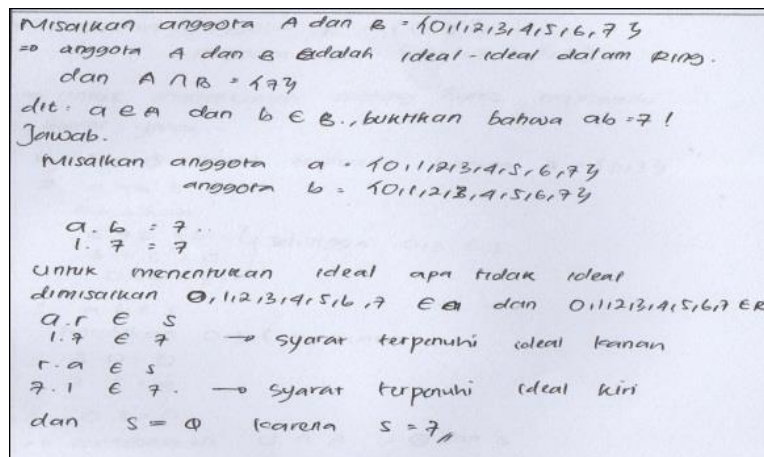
Misalkan anggota A dan B = {0,1,2,3,4,5,6,7}
=> anggota A dan B adalah ideal - ideal dalam Ring.
dan $A \cap B = \{7\}$
dit. $a \in A$ dan $b \in B$., buktikan bahwa ab = 7 !
Jawab.
Misalkan anggota a = {0,1,2,3,4,5,6,7}
anggota b = {0,1,2,3,4,5,6,7}

a. b = 7.
1. 7 = 7
untuk menentukan ideal apa tidak ideal
dimisalkan 0,1,2,3,4,5,6,7 $\in$ a dan 0,1,2,3,4,5,6,7 $\in$ R
a.r $\in$ s
1.7 $\in$ 7 → syarat terpenuhi ideal kanan
r.a $\in$ s
7.1 $\in$ 7. → syarat terpenuhi ideal kiri
dan s = $\Phi$ karena s = 7,,